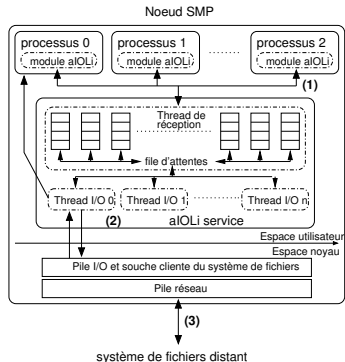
Noeud SMP

processus 0
module aIOLi

processus 1
module aIOLi

processus 2
module aIOLi

(1)

Thread de réception

file d'attentes

Thread I/O 0

Thread I/O 1

Thread I/O n

(2)

aIOLi service

Espace utilisateur

Espace noyau

Pile I/O et souche cliente du système de fichiers

Pile réseau

(3)

système de fichiers distant